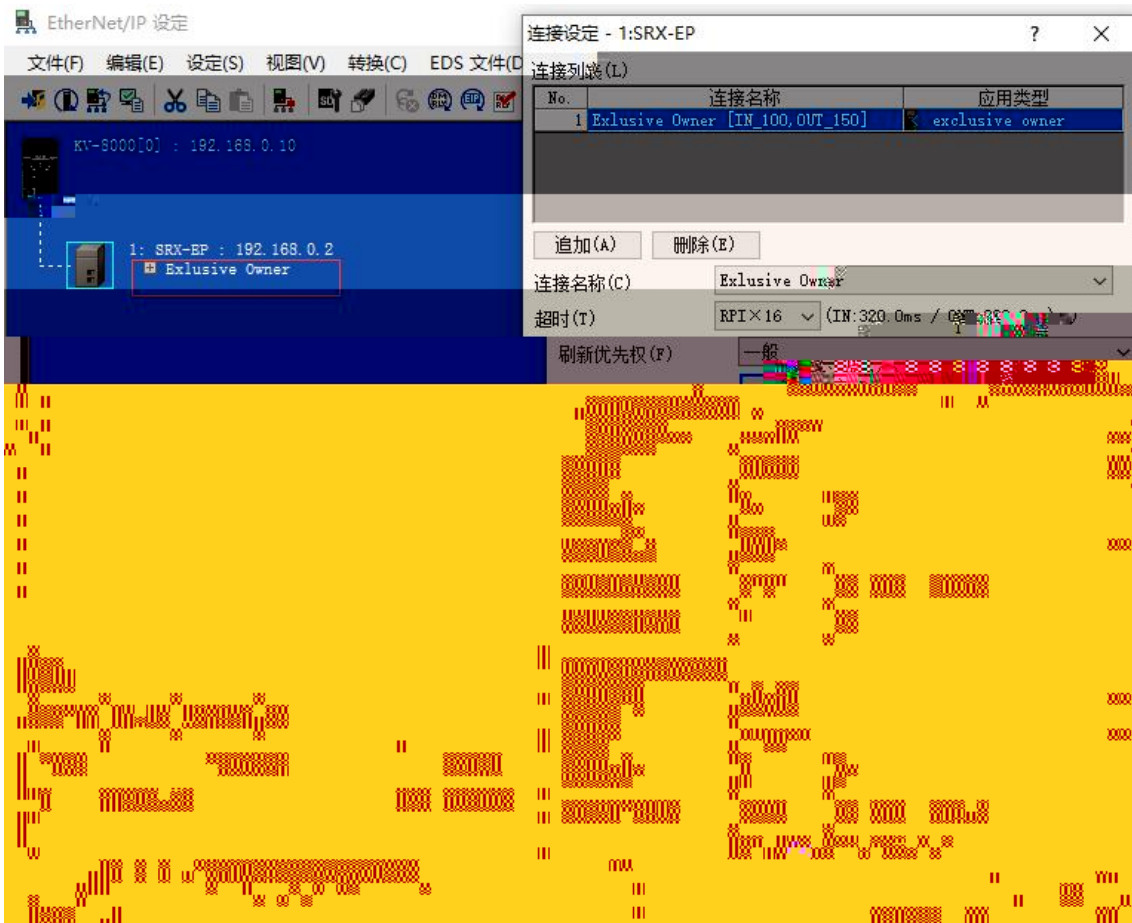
EtherNet/IP 设定

文件(F) 编辑(E) 设定(S) 视图(V) 转换(C) EDS 文件(D

KV-8000[0] : 192.168.0.10

1: SRX-EP : 192.168.0.2

Exlusive Owner

连接设定 - 1:SRX-EP

?

X

连接列表(L)

| No. | 连接名称 | 应用类型 |
|---|---|---|
| 1 | Exlusive Owner [IN_100,OUT_150] | exclusive owner |

追加(A)

删除(E)

连接名称(C)

Exlusive Owner

超时(T)

RPI×16

(IN:320.0ms / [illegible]

刷新优先权(F)

一般